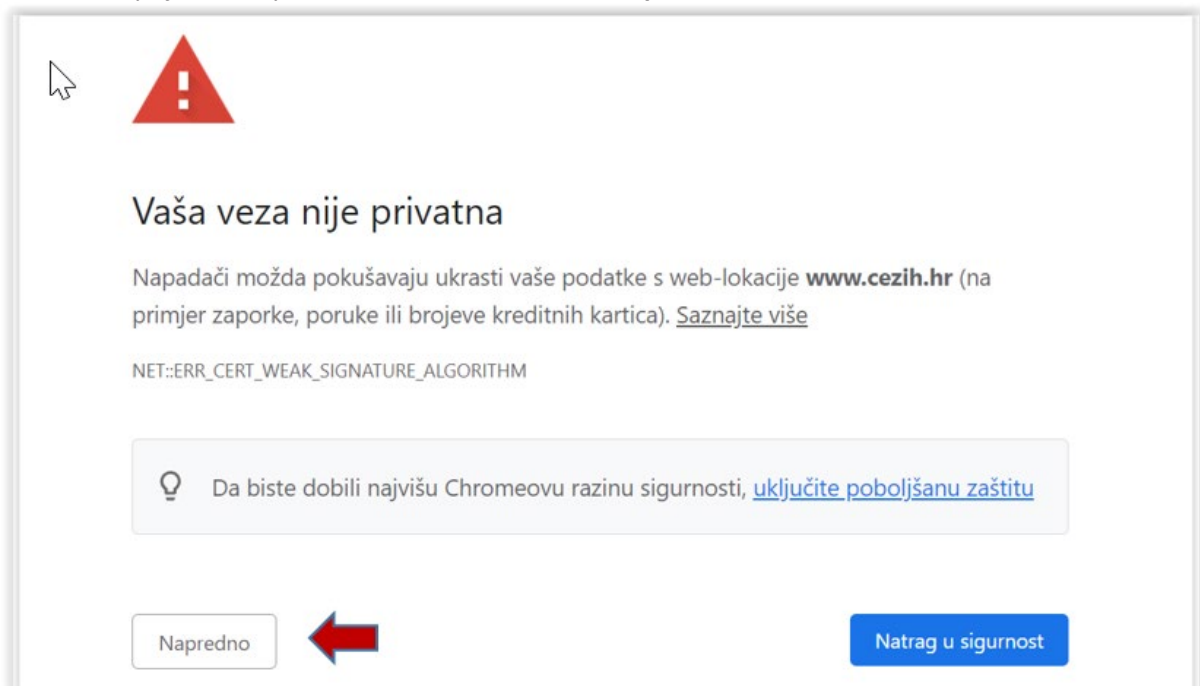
Vaša veza nije privatna

Napadači možda pokušavaju ukrasti vaše podatke s web-lokacije **www.cezih.hr** (na primjer zaporke, poruke ili brojeve kreditnih kartica). Saznajte više

NET::ERR_CERT_WEAK_SIGNATURE_ALGORITHM

Da biste dobili najvišu Chromeovu razinu sigurnosti, uključite poboljšanu zaštitu

Napredno

Natrag u sigurnost